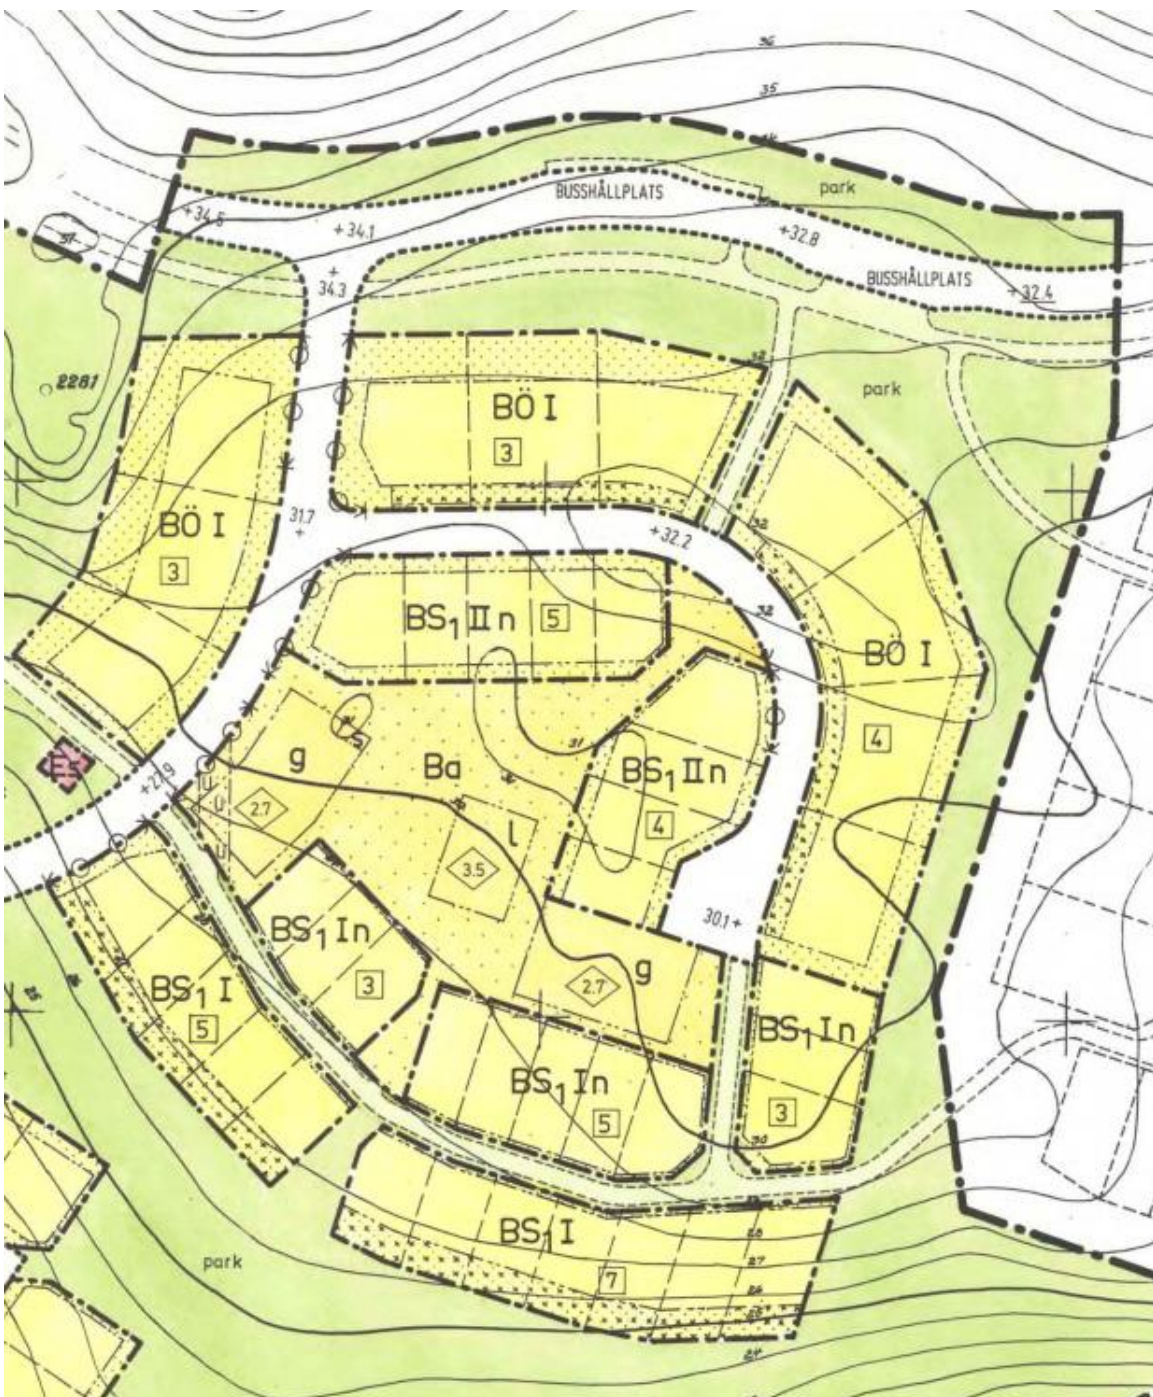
36
35
BUSSHÅLLPLATS
park
+34.5
+34.1
+32.8
BUSSHÅLLPLATS
+32.4
34.3
2281
park
BÖ I
3
BÖ I
3
31.7
+32.2
$BS_1$ II n 5
BÖ I
4
g
Ba
$BS_1$ II n
+27.9
2.7
l
3.5
4
30.1+
$BS_1$ I n
3
$BS_1$ I
5
2.7
g
$BS_1$ I n
3
$BS_1$ I n
5
$BS_1$ I
7
park